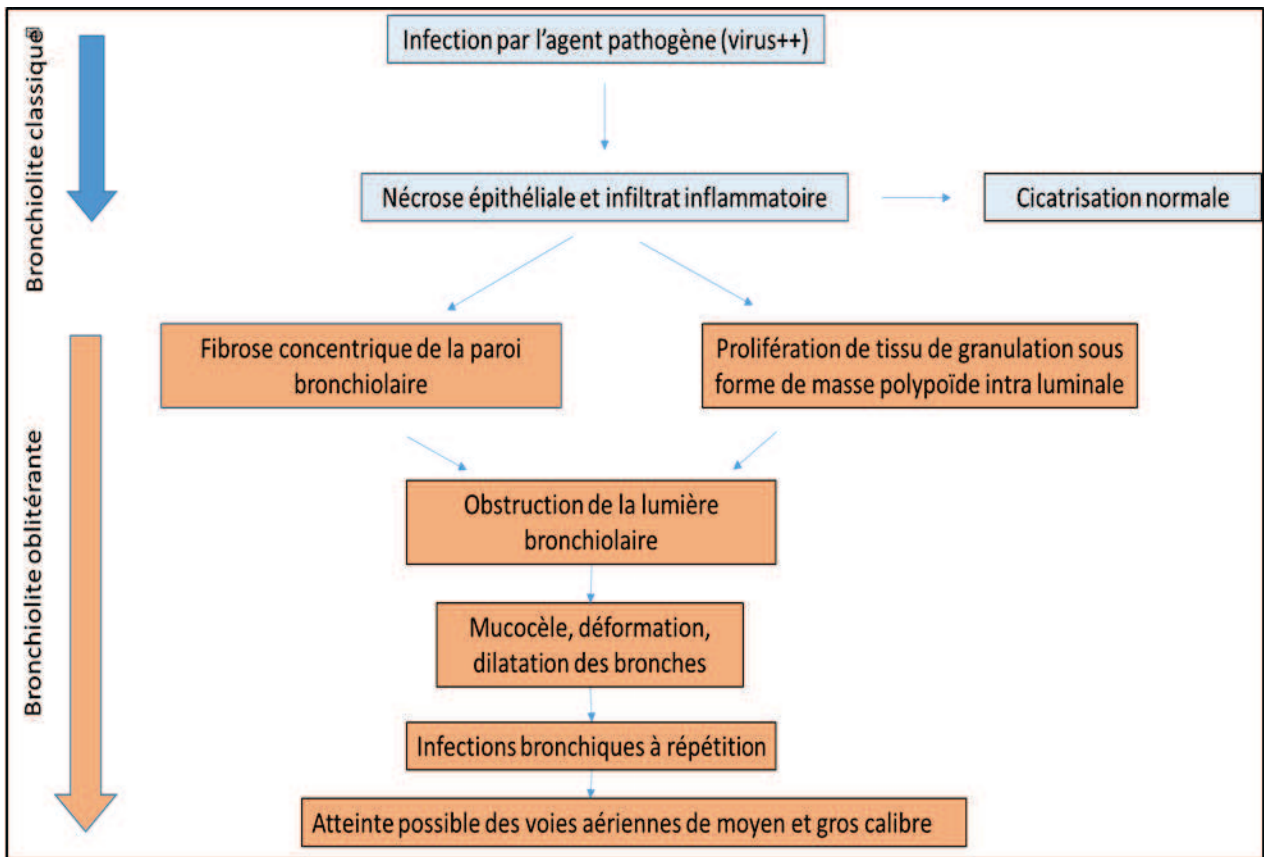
Bronchiolite classique

Infection par l'agent pathogène (virus++)

Nécrose épithéliale et infiltrat inflammatoire

Cicatrisation normale

Bronchiolite oblitérante

Fibrose concentrique de la paroi bronchiolaire

Prolifération de tissu de granulation sous forme de masse polypoïde intra luminale

Obstruction de la lumière bronchiolaire

Mucocèle, déformation, dilatation des bronches

Infections bronchiques à répétition

Atteinte possible des voies aériennes de moyen et gros calibre